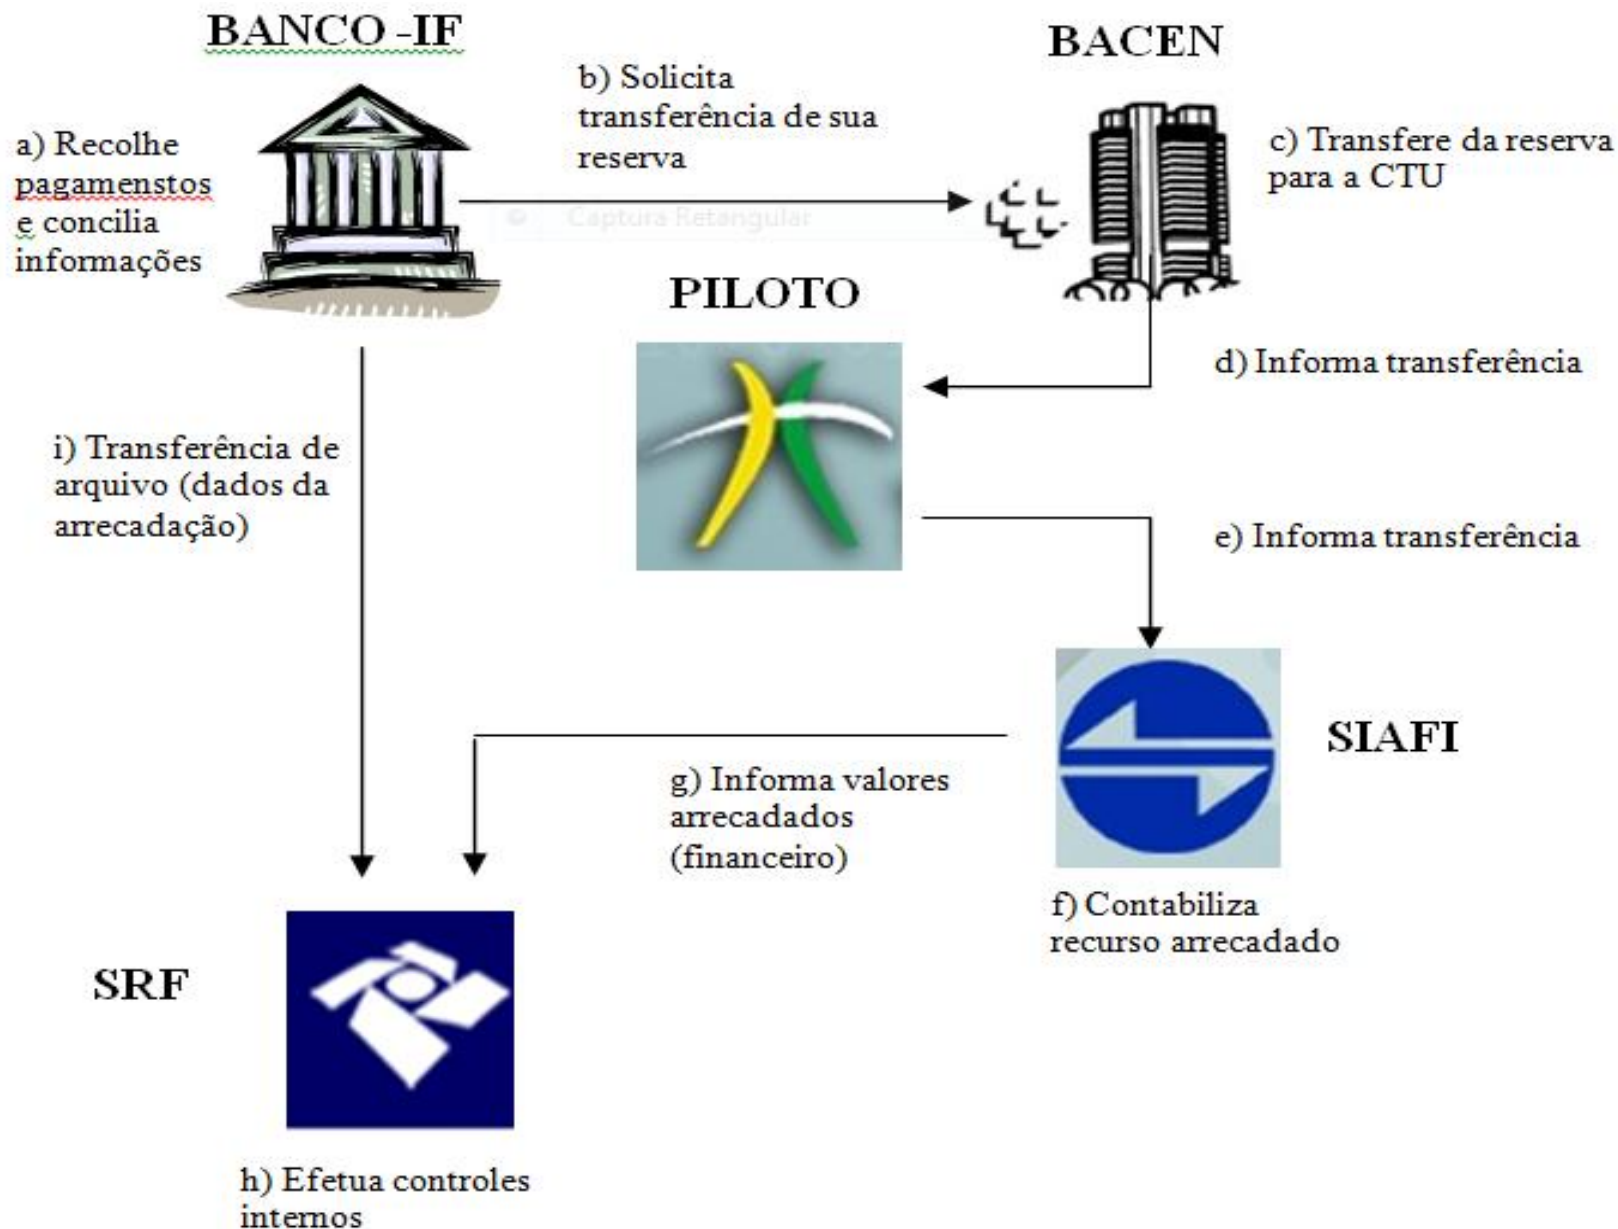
BANCO -IF

BACEN

a) Recolhe pagamenstos e concilia informações

b) Solicita transferência de sua reserva

Captura Retangular

c) Transfere da reserva para a CTU

PILOTO

d) Informa transferência

i) Transferência de arquivo (dados da arrecadação)

e) Informa transferência

SIAFI

g) Informa valores arrecadados (financeiro)

f) Contabiliza recurso arrecadado

SRF

h) Efetua controles internos